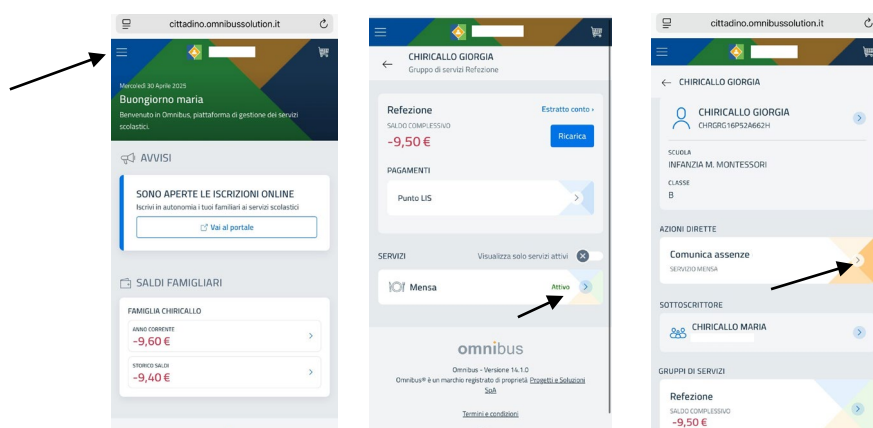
cittadino.omnibussolution.it

Mercoledì 30 Aprile 2025
Buongiorno maria
Benvenuto in Omnibus, piattaforma di gestione dei servizi scolastici.

AVVISI

SONO APERTE LE ISCRIZIONI ONLINE
Iscrivi in autonomia i tuoi familiari ai servizi scolastici

Vai al portale

SALDI FAMIGLIARI

FAMIGLIA CHIRICALLO

ANNO CORRENTE
-9,60 €

STORICO SALDI
-9,40 €

CHIRICALLO GIORGIA
Gruppo di servizi Refezione

Refezione
Estratto conto ›
SALDO COMPLESSIVO
-9,50 €
Ricarica

PAGAMENTI

Punto LIS

SERVIZI
Visualizza solo servizi attivi

Mensa
Attivo

omnibus
Omnibus - Versione 14.1.0
Omnibus® è un marchio registrato di proprietà Progetti e Soluzioni SpA

Termini e condizioni

cittadino.omnibussolution.it

CHIRICALLO GIORGIA

CHIRICALLO GIORGIA
CHRGRG16P52A662H

SCUOLA
INFANZIA M. MONTESSORI

CLASSE
B

AZIONI DIRETTE

Comunica assenze
SERVIZIO MENSA

SOTTOSCRITTORE

CHIRICALLO MARIA

GRUPPI DI SERVIZI

Refezione
SALDO COMPLESSIVO
-9,50 €